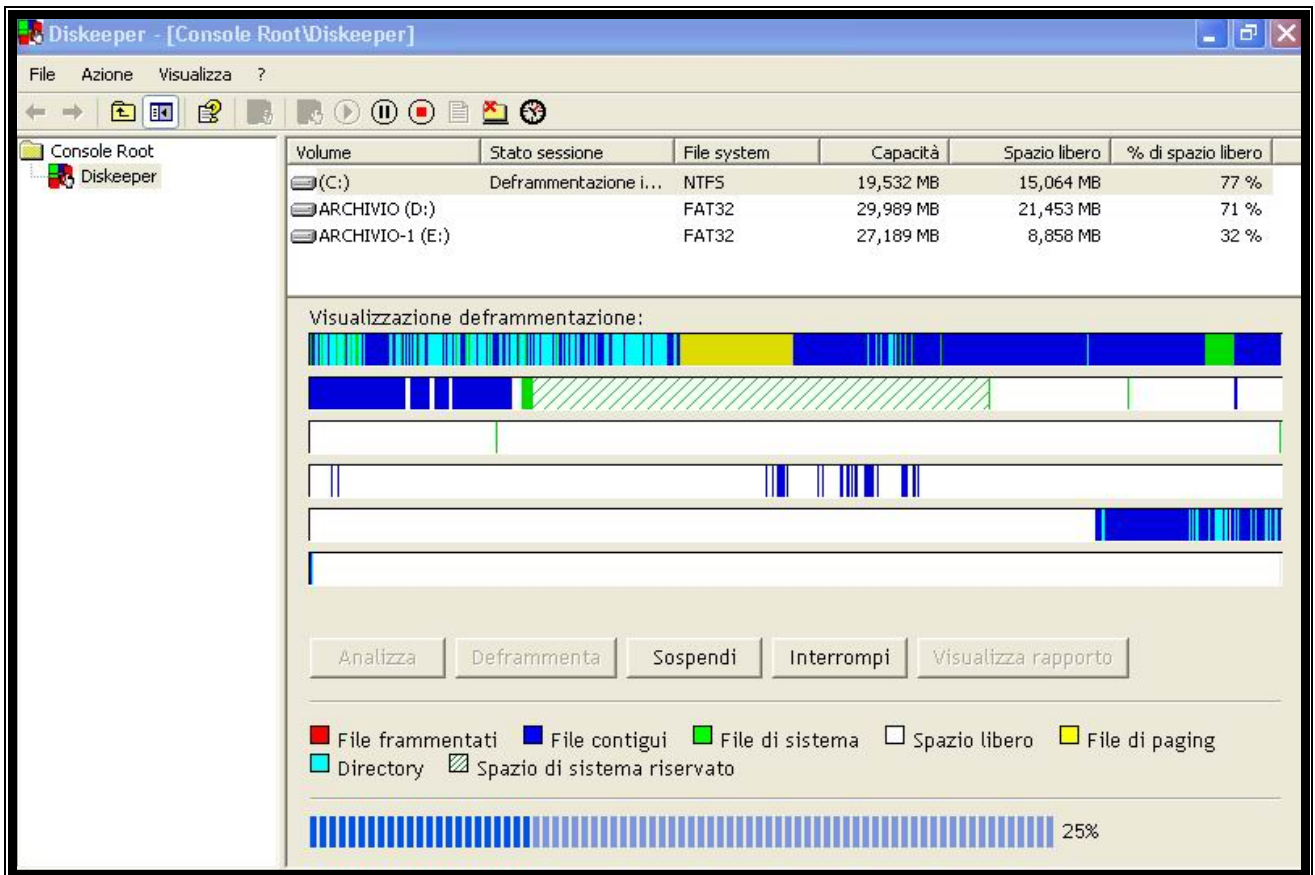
Diskeeper - [Console Root\Diskeeper]

File Azione Visualizza ?

Console Root
Diskeeper

| Volume | Stato sessione | File system | Capacità | Spazio libero | % di spazio libero |
|---|---|---|---|---|---|
| (C:) | Deframmentazione i... | NTFS | 19,532 MB | 15,064 MB | 77 % |
| ARCHIVIO (D:) | | FAT32 | 29,989 MB | 21,453 MB | 71 % |
| ARCHIVIO-1 (E:) | | FAT32 | 27,189 MB | 8,858 MB | 32 % |

Visualizzazione deframmentazione:

Analizza Deframmenta Sospendi Interrompi Visualizza rapporto

File frammentati File contigui File di sistema Spazio libero File di paging Directory Spazio di sistema riservato

25%